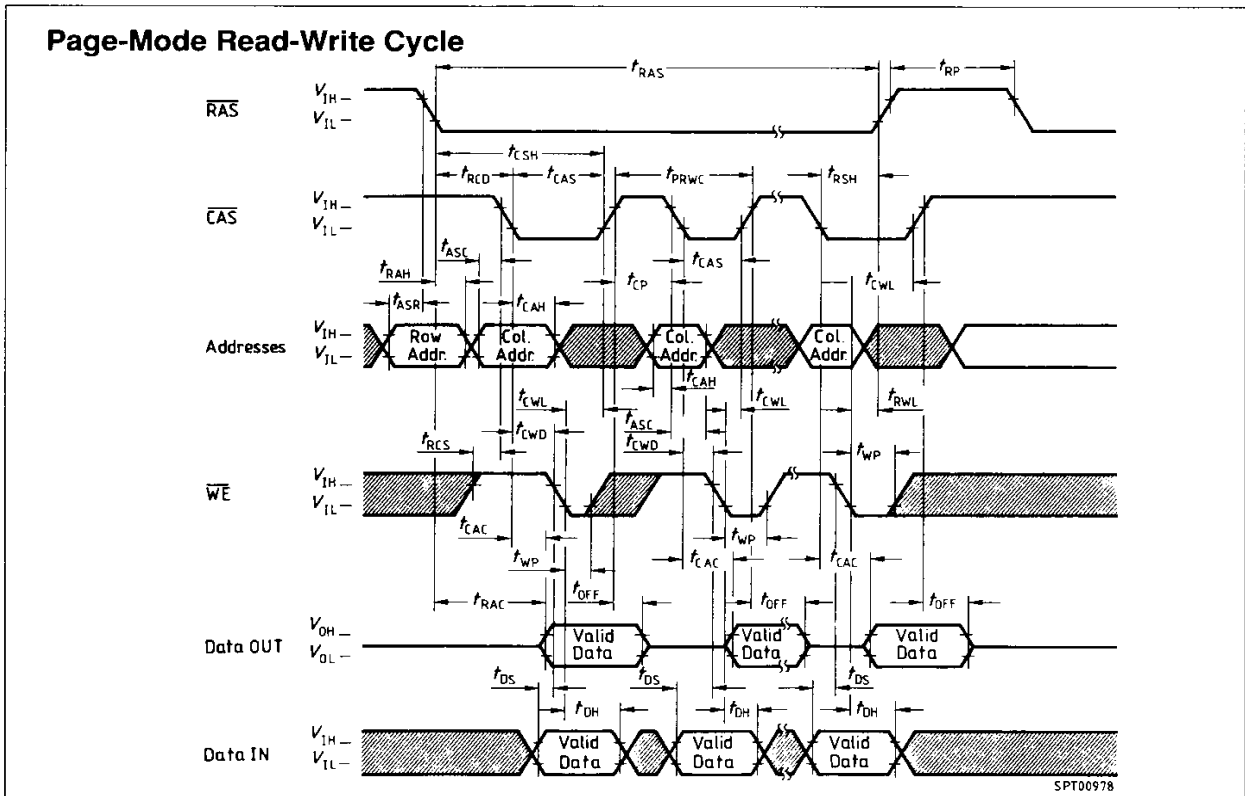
Page-Mode Read-Write Cycle

$t_{RAS}$
$t_{RP}$

$\overline{RAS}$
$V_{IH}$
$V_{IL}$

$t_{CSH}$
$t_{RCD}$
$t_{CAS}$
$t_{PRWC}$
$t_{RSH}$

$\overline{CAS}$
$V_{IH}$
$V_{IL}$

$t_{ASC}$
$t_{CAS}$
$t_{RAH}$
$t_{CP}$
$t_{CWL}$
$t_{ASR}$
$t_{CAH}$

Addresses
$V_{IH}$
$V_{IL}$
Row Addr.
Col. Addr.
Col. Addr.
Col. Addr.

$t_{CAH}$
$t_{CWL}$
$t_{CWL}$
$t_{RWL}$
$t_{ASC}$
$t_{CWD}$
$t_{CWD}$
$t_{RCS}$
$t_{WP}$

$\overline{WE}$
$V_{IH}$
$V_{IL}$

$t_{CAC}$
$t_{WP}$
$t_{CAC}$
$t_{WP}$
$t_{CAC}$
$t_{RAC}$
$t_{OFF}$
$t_{OFF}$
$t_{OFF}$

Data OUT
$V_{OH}$
$V_{OL}$
Valid Data
Valid Data
Valid Data

$t_{DS}$
$t_{DS}$
$t_{DS}$
$t_{DH}$
$t_{DH}$
$t_{DH}$

Data IN
$V_{IH}$
$V_{IL}$
Valid Data
Valid Data
Valid Data

SPT00978